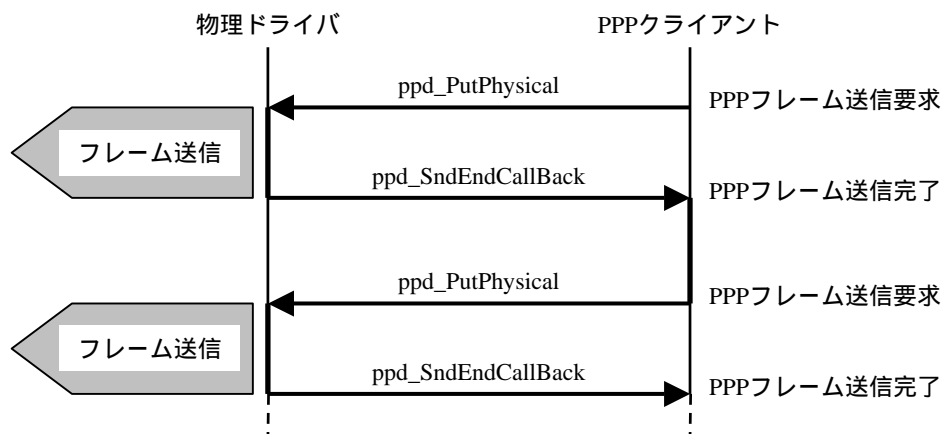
物理ドライバ

PPPクライアント

ppd_PutPhysical

PPPフレーム送信要求

フレーム送信

ppd_SndEndCallBack

PPPフレーム送信完了

ppd_PutPhysical

PPPフレーム送信要求

フレーム送信

ppd_SndEndCallBack

PPPフレーム送信完了